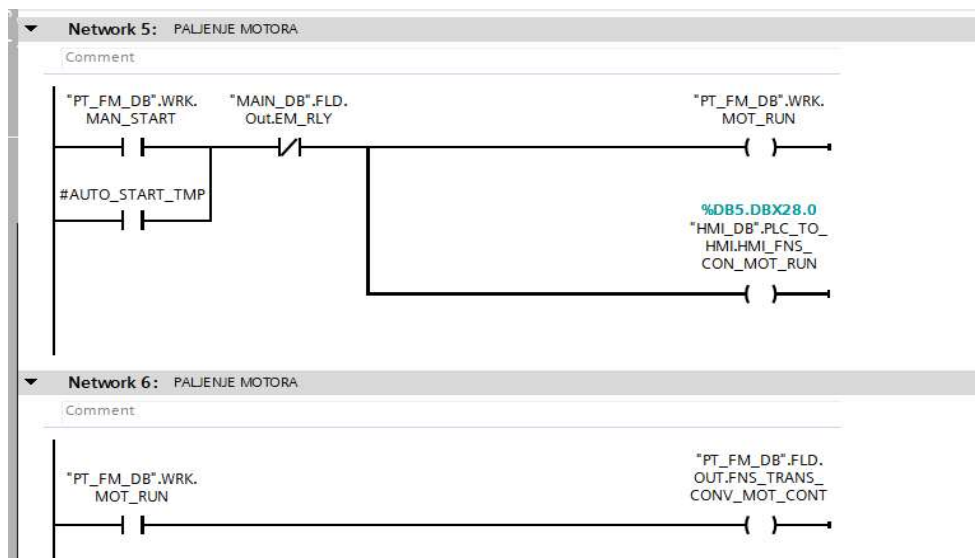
Network 5: PALJENJE MOTORA

Comment

"PT_FM_DB".WRK.MAN_START

"MAIN_DB".FLD.Out.EM_RLY

"PT_FM_DB".WRK.MOT_RUN

#AUTO_START_TMP

%DB5.DBX28.0
"HMI_DB".PLC_TO_HMI.HMI_FNS_CON_MOT_RUN

Network 6: PALJENJE MOTORA

Comment

"PT_FM_DB".WRK.MOT_RUN

"PT_FM_DB".FLD.OUT.FNS_TRANS_CONV_MOT_CONT